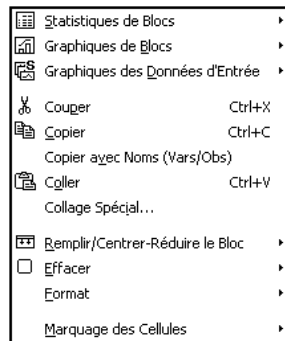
Statistiques de Blocs ▸
Graphiques de Blocs ▸
Graphiques des Données d'Entrée ▸

Couper Ctrl+X
Copier Ctrl+C
Copier avec Noms (Vars/Obs)
Coller Ctrl+V
Collage Spécial...

Remplir/Centrer-Réduire le Bloc ▸
Effacer ▸
Format ▸

Marquage des Cellules ▸